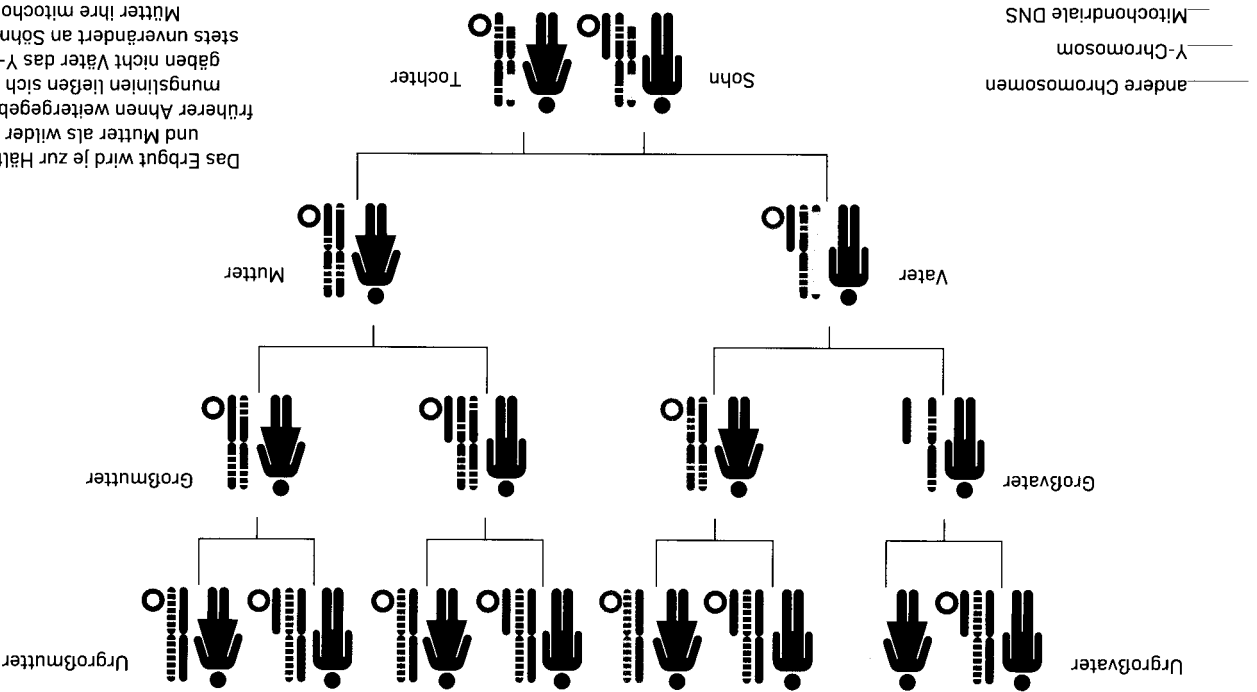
andere Chromosomen
Y-Chromosom
Mitochondriale DNS

Das Erbgut wird je zur Hälf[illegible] und Mutter als wilder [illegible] früherer Ahnen weitergegeb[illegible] mungslinien ließen sich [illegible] gäben nicht Väter das Y-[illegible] stets unverändert an Söhn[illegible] Mütter ihre mitocho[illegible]

Sohn
Tochter

Vater
Mutter

Großvater
Großmutter

Urgroßvater
Urgroßmutter